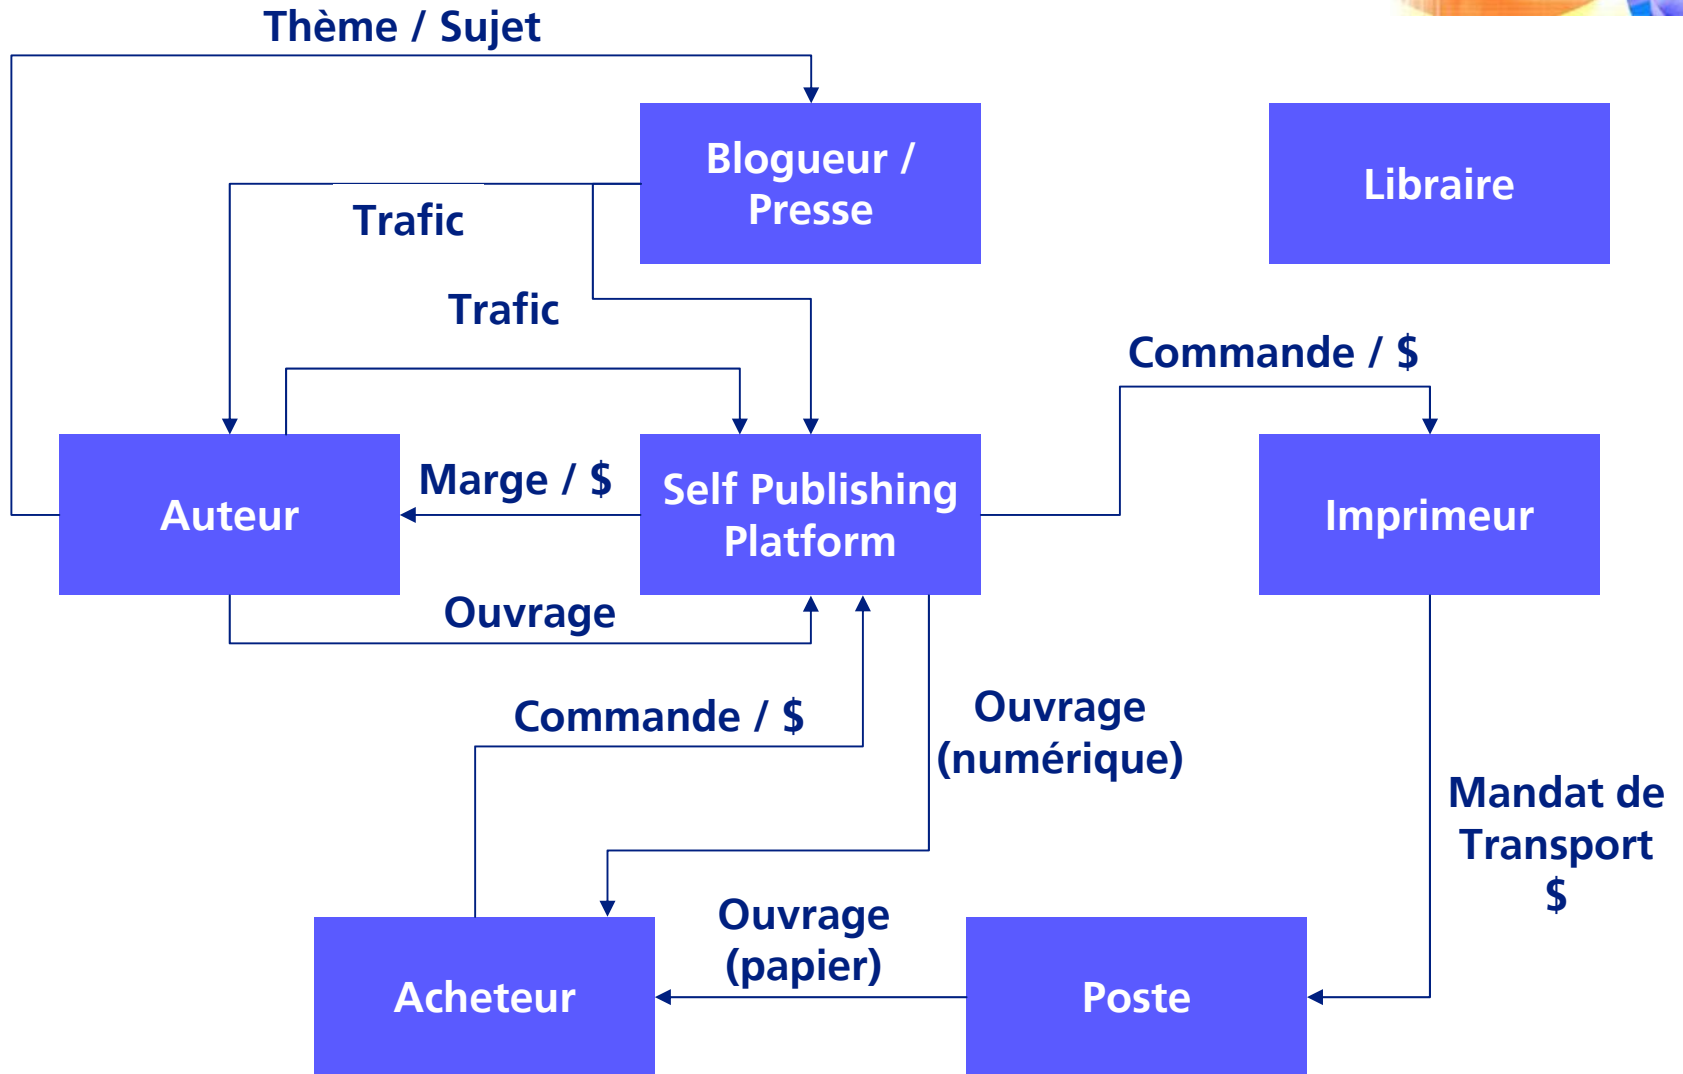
Thème / Sujet

Blogueur / Presse

Libraire

Trafic

Trafic

Commande / $

Auteur

Marge / $

Self Publishing Platform

Imprimeur

Ouvrage

Commande / $

Ouvrage (numérique)

Mandat de Transport $

Ouvrage (papier)

Acheteur

Poste